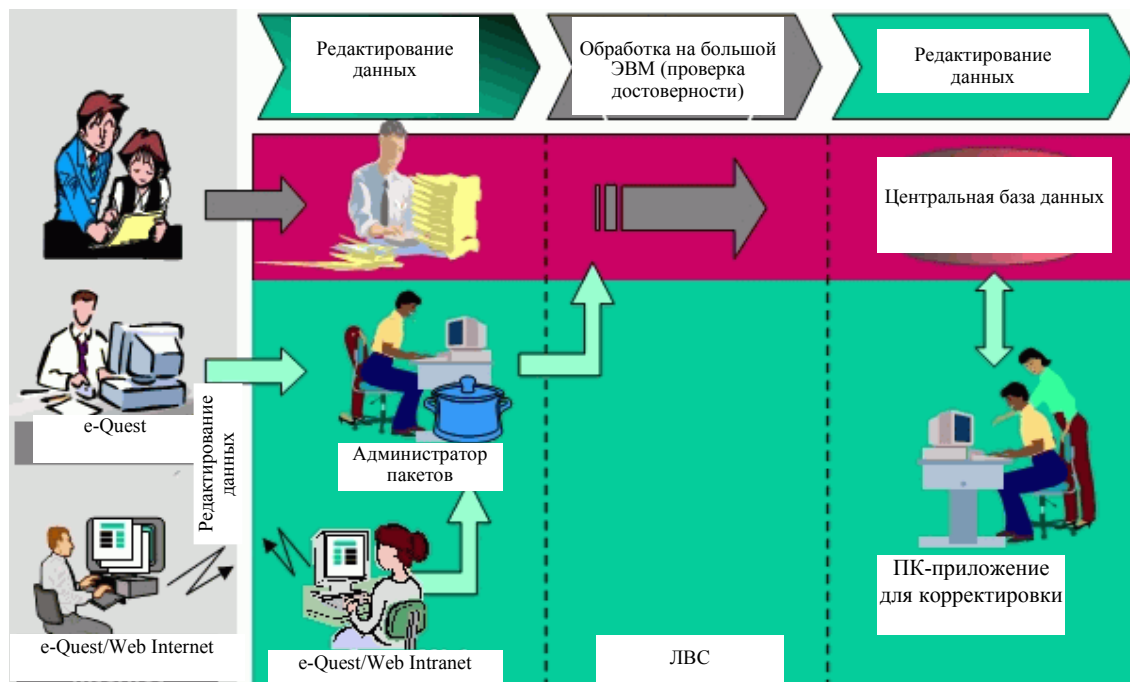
Редактирование данных

Обработка на большой ЭВМ (проверка достоверности)

Редактирование данных

Центральная база данных

e-Quest

Редактирование данных

Администратор пакетов

ПК-приложение для корректировки

e-Quest/Web Internet

e-Quest/Web Intranet

ЛВС